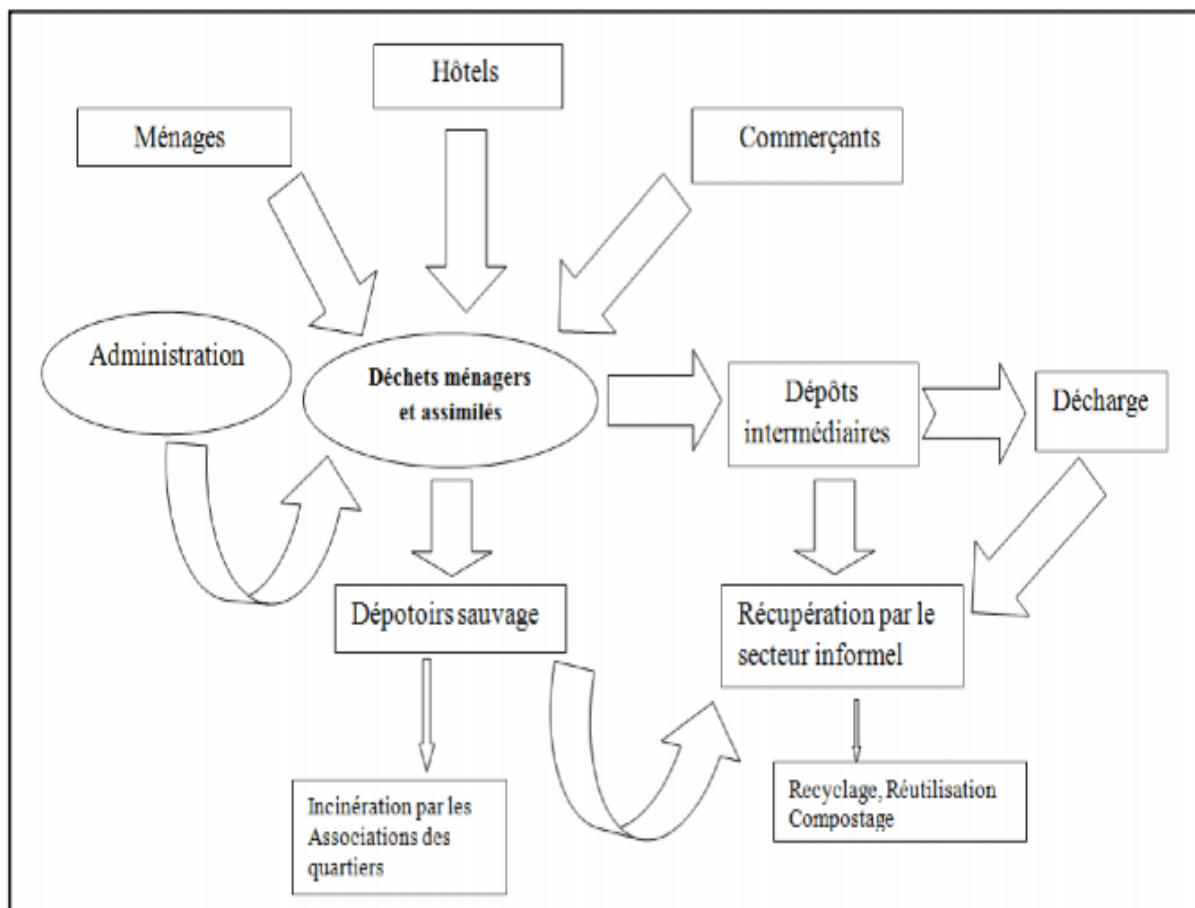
Hôtels

Ménages

Commerçants

Administration

Déchets ménagers et assimilés

Dépôts intermédiaires

Décharge

Dépotoirs sauvage

Récupération par le secteur informel

Incinération par les Associations des quartiers

Recyclage, Réutilisation Compostage